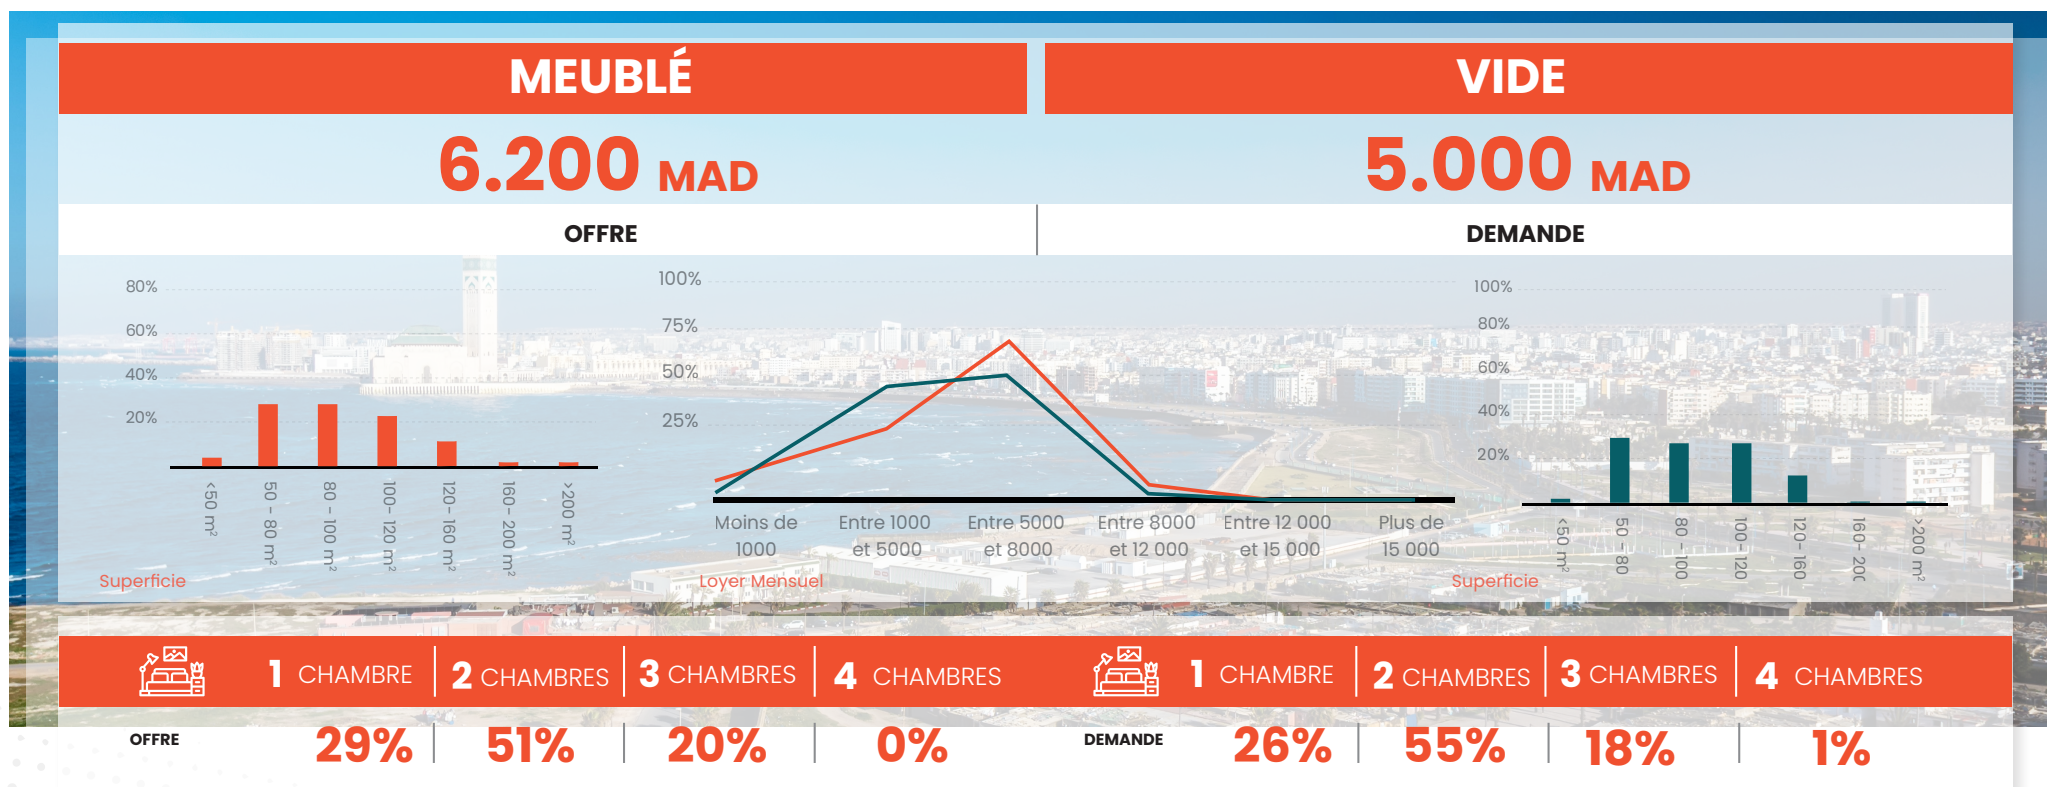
MEUBLÉ

VIDE

6.200 MAD

5.000 MAD

OFFRE

DEMANDE

80%
60%
40%
20%

<50 m²
50 - 80 m²
80 - 100 m²
100 - 120 m²
120 - 160 m²
160 - 200 m²
>200 m²

Superficie

100%
75%
50%
25%

Moins de 1000
Entre 1000 et 5000
Entre 5000 et 8000
Entre 8000 et 12 000
Entre 12 000 et 15 000
Plus de 15 000

Loyer Mensuel

100%
80%
60%
40%
20%

<50 m²
50 - 80
80 - 100
100 - 120
120 - 160
160 - 20(
>200 m²

Superficie

1 CHAMBRE | 2 CHAMBRES | 3 CHAMBRES | 4 CHAMBRES

1 CHAMBRE | 2 CHAMBRES | 3 CHAMBRES | 4 CHAMBRES

OFFRE 29% | 51% | 20% | 0%

DEMANDE 26% | 55% | 18% | 1%